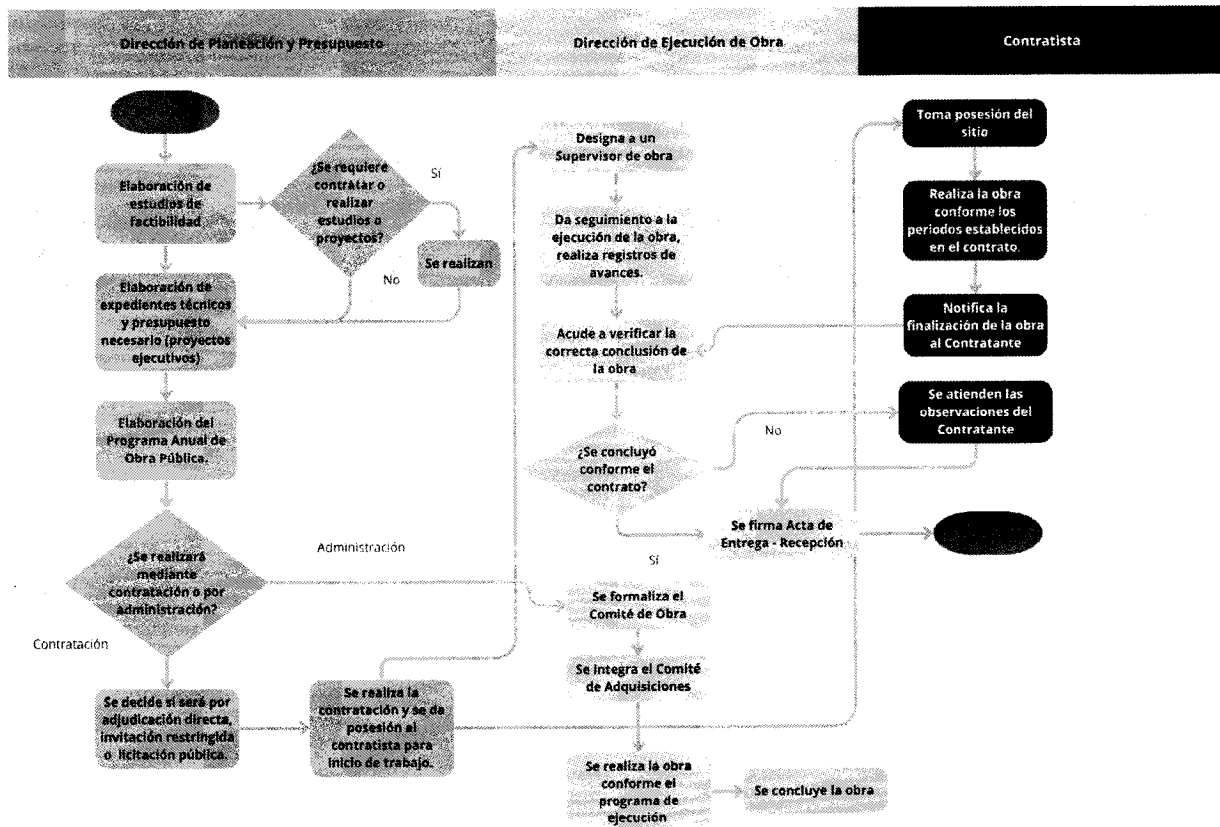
Dirección de Planeación y Presupuesto

Dirección de Ejecución de Obra

Contratista

Elaboración de estudios de factibilidad

¿Se requiere contratar o realizar estudios o proyectos?

Sí

Se realizan

No

Elaboración de expedientes técnicos y presupuesto necesario (proyectos ejecutivos)

Elaboración del Programa Anual de Obra Pública.

¿Se realizará mediante contratación o por administración?

Administración

Contratación

Se decide si será por adjudicación directa, invitación restringida o licitación pública.

Se realiza la contratación y se da posesión al contratista para inicio de trabajo.

Designa a un Supervisor de obra

Da seguimiento a la ejecución de la obra, realiza registros de avances.

Acude a verificar la correcta conclusión de la obra

¿Se concluyó conforme el contrato?

No

Sí

Se firma Acta de Entrega - Recepción

Se formaliza el Comité de Obra

Se integra el Comité de Adquisiciones

Se realiza la obra conforme el programa de ejecución

Se concluye la obra

Toma posesión del sitio

Realiza la obra conforme los periodos establecidos en el contrato.

Notifica la finalización de la obra al Contratante

Se atienden las observaciones del Contratante